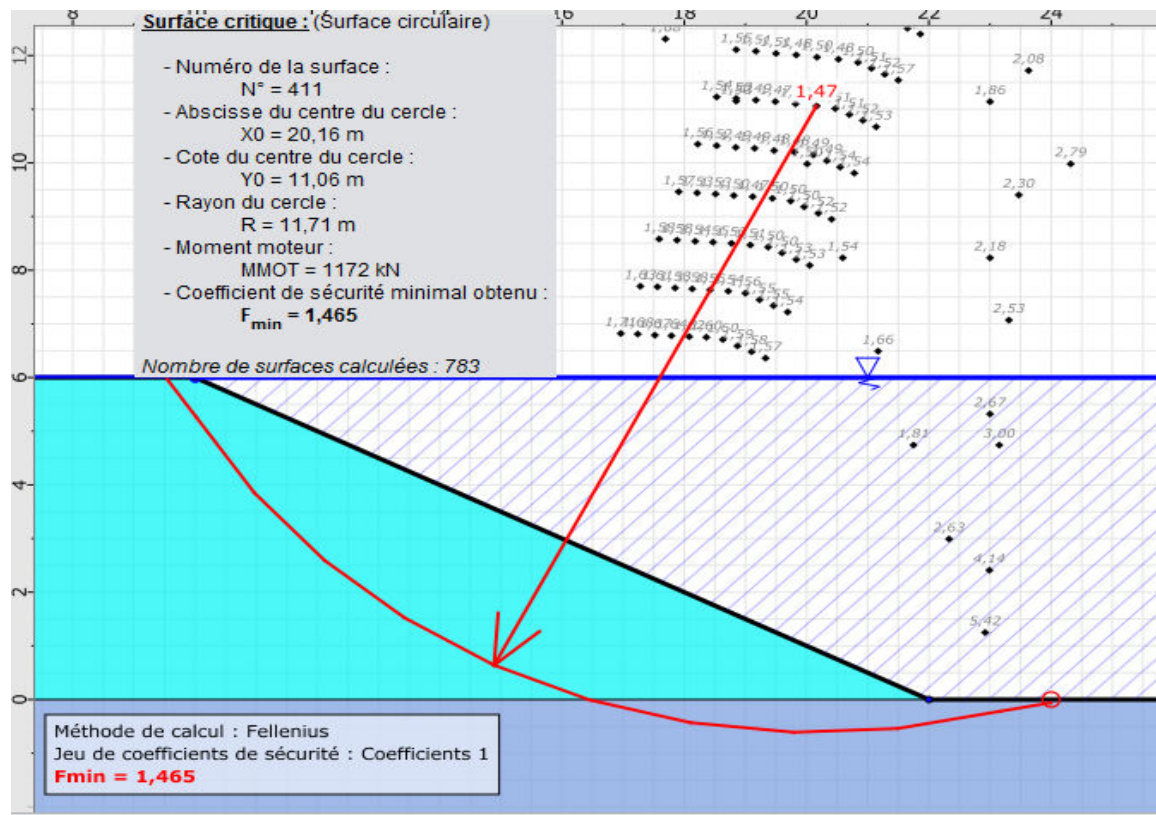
Surface critique : (Surface circulaire)

- Numéro de la surface :
N° = 411
- Abscisse du centre du cercle :
X0 = 20,16 m
- Cote du centre du cercle :
Y0 = 11,06 m
- Rayon du cercle :
R = 11,71 m
- Moment moteur :
MMOT = 1172 kN
- Coefficient de sécurité minimal obtenu :
$F_{min}$ = 1,465

Nombre de surfaces calculées : 783

8
16
18
20
22
24
12
10
8
6
4
2
0

1,47
2,08
1,86
2,79
2,30
2,18
2,53
1,66
2,67
1,81
3,00
2,63
4,14
5,42
1,54

Méthode de calcul : Fellenius
Jeu de coefficients de sécurité : Coefficients 1
Fmin = 1,465